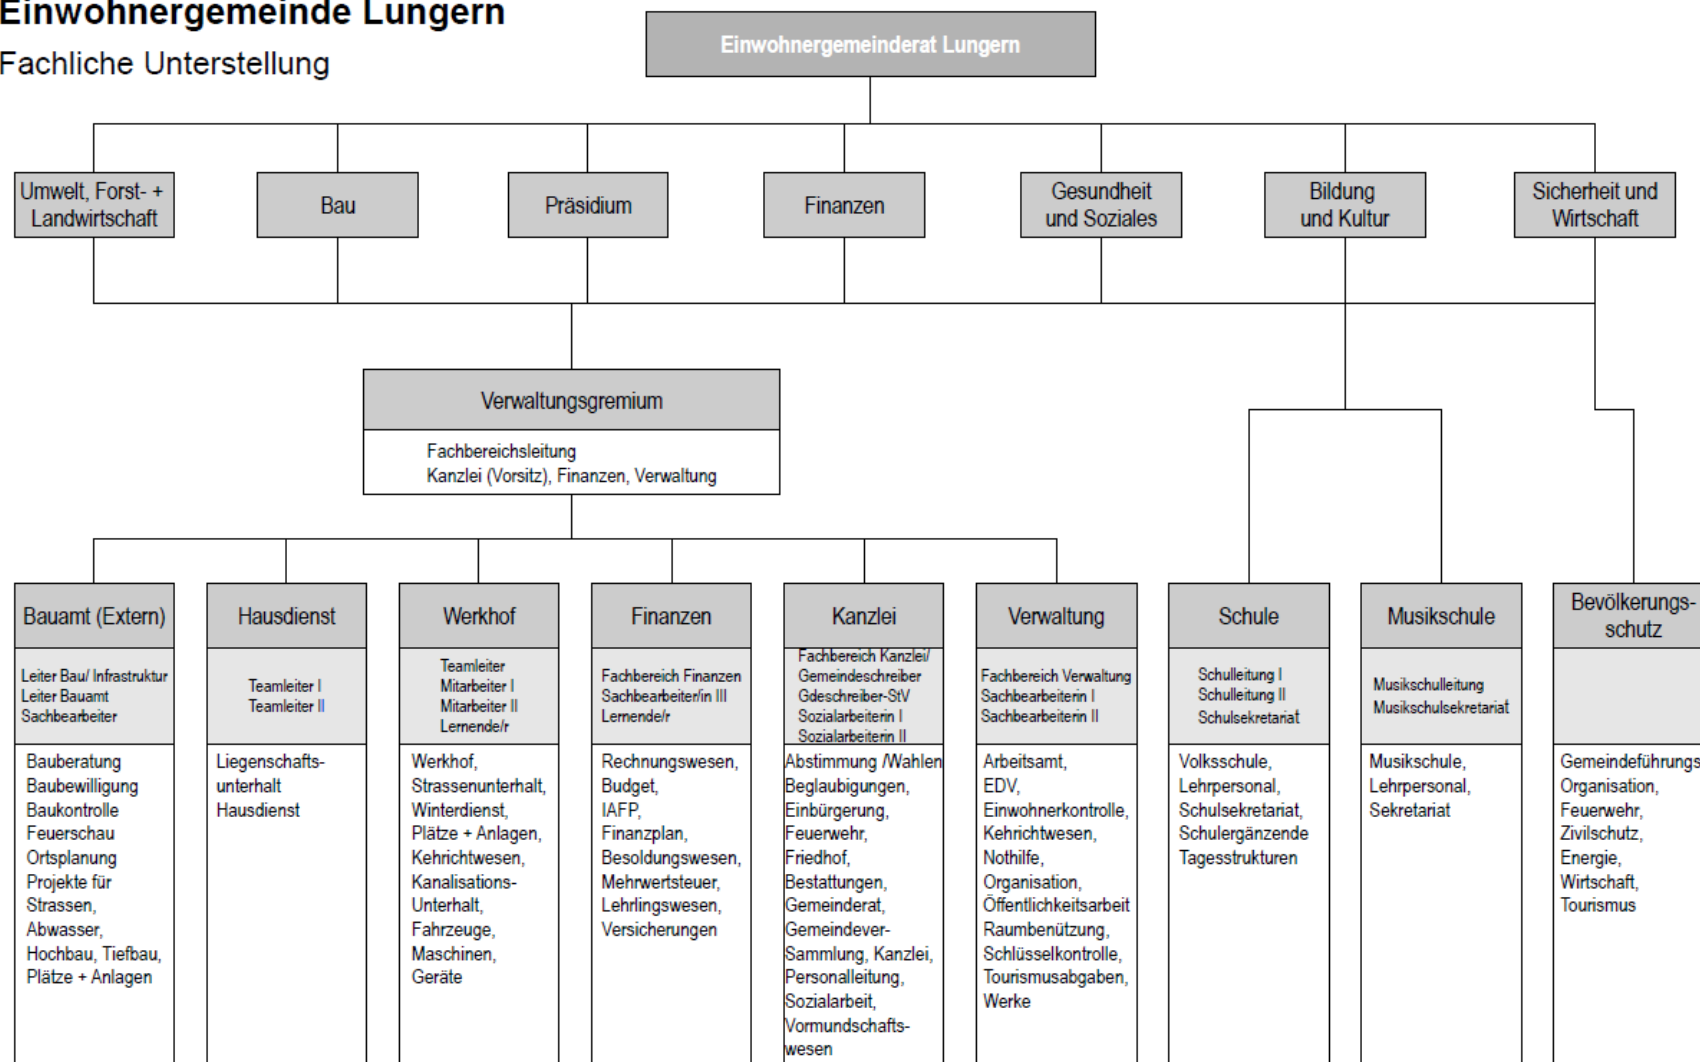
Einwohnergemeinde Lungern

Fachliche Unterstellung

Einwohnergemeinderat Lungern

Umwelt, Forst- + Landwirtschaft

Bau

Präsidium

Finanzen

Gesundheit und Soziales

Bildung und Kultur

Sicherheit und Wirtschaft

Verwaltungsgremium

Fachbereichsleitung
Kanzlei (Vorsitz), Finanzen, Verwaltung

Bauamt (Extern)

Leiter Bau/ Infrastruktur
Leiter Bauamt
Sachbearbeiter

Bauberatung
Baubewilligung
Baukontrolle
Feuerschau
Ortsplanung
Projekte für Strassen, Abwasser, Hochbau, Tiefbau, Plätze + Anlagen

Hausdienst

Teamleiter I
Teamleiter II

Liegenschaftsunterhalt
Hausdienst

Werkhof

Teamleiter
Mitarbeiter I
Mitarbeiter II
Lernende/r

Werkhof, Strassenunterhalt, Winterdienst, Plätze + Anlagen, Kehrichtwesen, Kanalisations-Unterhalt, Fahrzeuge, Maschinen, Geräte

Finanzen

Fachbereich Finanzen
Sachbearbeiter/in III
Lernende/r

Rechnungswesen, Budget, IAFP, Finanzplan, Besoldungswesen, Mehrwertsteuer, Lehrlingswesen, Versicherungen

Kanzlei

Fachbereich Kanzlei/ Gemeindeschreiber
Gdeschreiber-StV
Sozialarbeiterin I
Sozialarbeiterin II

Abstimmung /Wahlen
Beglaubigungen, Einbürgerung, Feuerwehr, Friedhof, Bestattungen, Gemeinderat, Gemeindever-Sammlung, Kanzlei, Personalleitung, Sozialarbeit, Vormundschaftswesen

Verwaltung

Fachbereich Verwaltung
Sachbearbeiterin I
Sachbearbeiterin II

Arbeitsamt, EDV, Einwohnerkontrolle, Kehrichtwesen, Nothilfe, Organisation, Öffentlichkeitsarbeit
Raumbenützung, Schlüsselkontrolle, Tourismusabgaben, Werke

Schule

Schulleitung I
Schulleitung II
Schulsekretariat

Volksschule, Lehrpersonal, Schulsekretariat, Schulergänzende Tagesstrukturen

Musikschule

Musikschulleitung
Musikschulsekretariat

Musikschule, Lehrpersonal, Sekretariat

Bevölkerungsschutz

Gemeindeführungs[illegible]
Organisation, Feuerwehr, Zivilschutz, Energie, Wirtschaft, Tourismus